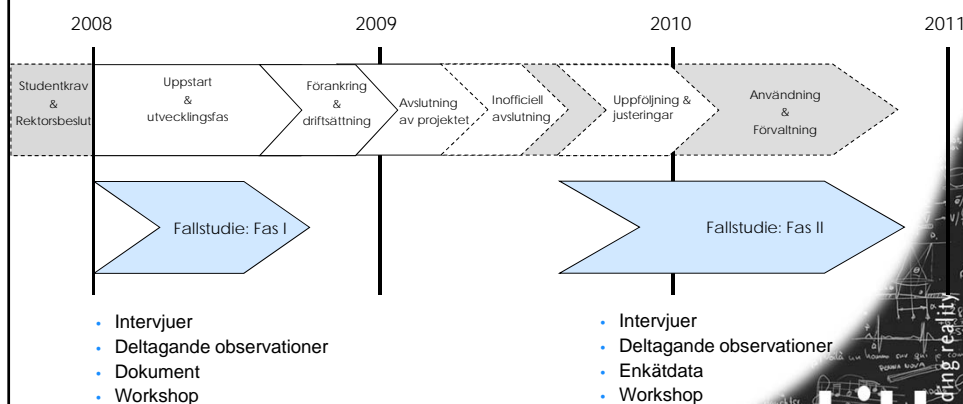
2008

2009

2010

2011

Studentkrav & Rektorsbeslut

Uppstart & utvecklingsfas

Förankring & driftsättning

Avslutning av projektet

Inofficiell avslutning

Uppföljning & justeringar

Användning & Förvaltning

Fallstudie: Fas I

Fallstudie: Fas II

- Intervjuer
- Deltagande observationer
- Dokument
- Workshop

- Intervjuer
- Deltagande observationer
- Enkätdata
- Workshop

dingreality